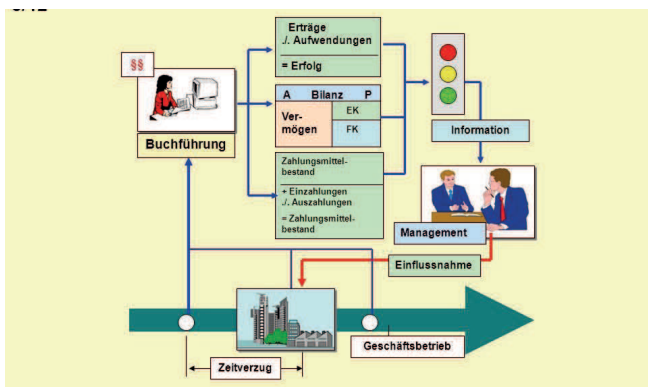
§§

Buchführung

Erträge
./. Aufwendungen

= Erfolg

| A | Bilanz | P |
|---|---|---|
| Vermögen | | EK |
| | | FK |

Zahlungsmittelbestand

+ Einzahlungen
./. Auszahlungen

= Zahlungsmittelbestand

Information

Management

Einflussnahme

Geschäftsbetrieb

Zeitverzug